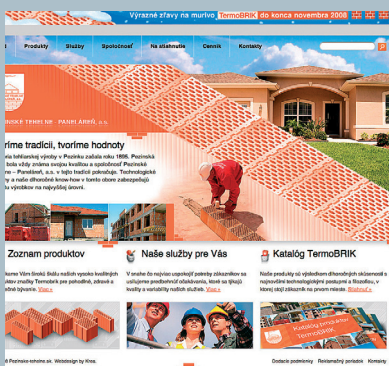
Výrazné zľavy na murivo TermoBRIK do konca novembra 2008

Produkty | Služby | Spoločnosť | Na stiahnutie | Cenník | Kontakty

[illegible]NSKÉ TEHELNE - PANELÁREŇ, a.s.

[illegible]vríme tradíciu, tvoríme hodnoty

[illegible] tehliarskej výroby v Pezinku začala roku 1895. Pezinská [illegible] tehla vždy známa svojou kvalitou a spoločnosť Pezinské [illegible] - Panelárň, a.s. v tejto tradícii pokračuje. Technologické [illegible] a naše dlhoročné know-how v tomto obore zabezpečujú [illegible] výrobkov na najvyššej úrovni.

Zoznam produktov
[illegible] Vám široký štábu našich vysoko kvalitných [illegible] značky Termobrik pre pohodlné, zdravé a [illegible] bývanie. Viac »

Naše služby pre Vás
V snahe čo najviac uspokojiť potreby zákazníkov sa usilujeme predchádzať očakávania, ktoré sa týkajú kvality a variability našich služieb. Viac »

Katalóg TermoBRIK
Naše produkty sú výsledkom dlhoročných skúseností s najnovšími technologickými postupmi a filozofiou, v ktorej stojí zákazník na prvom mieste. Stiahnuť »

Katalóg produktov TermoBRIK

© Pezinske-tehelne.sk. Webdesign by Kros.

Dodacie podmienky | Reklamačný poriadok | Kontakty